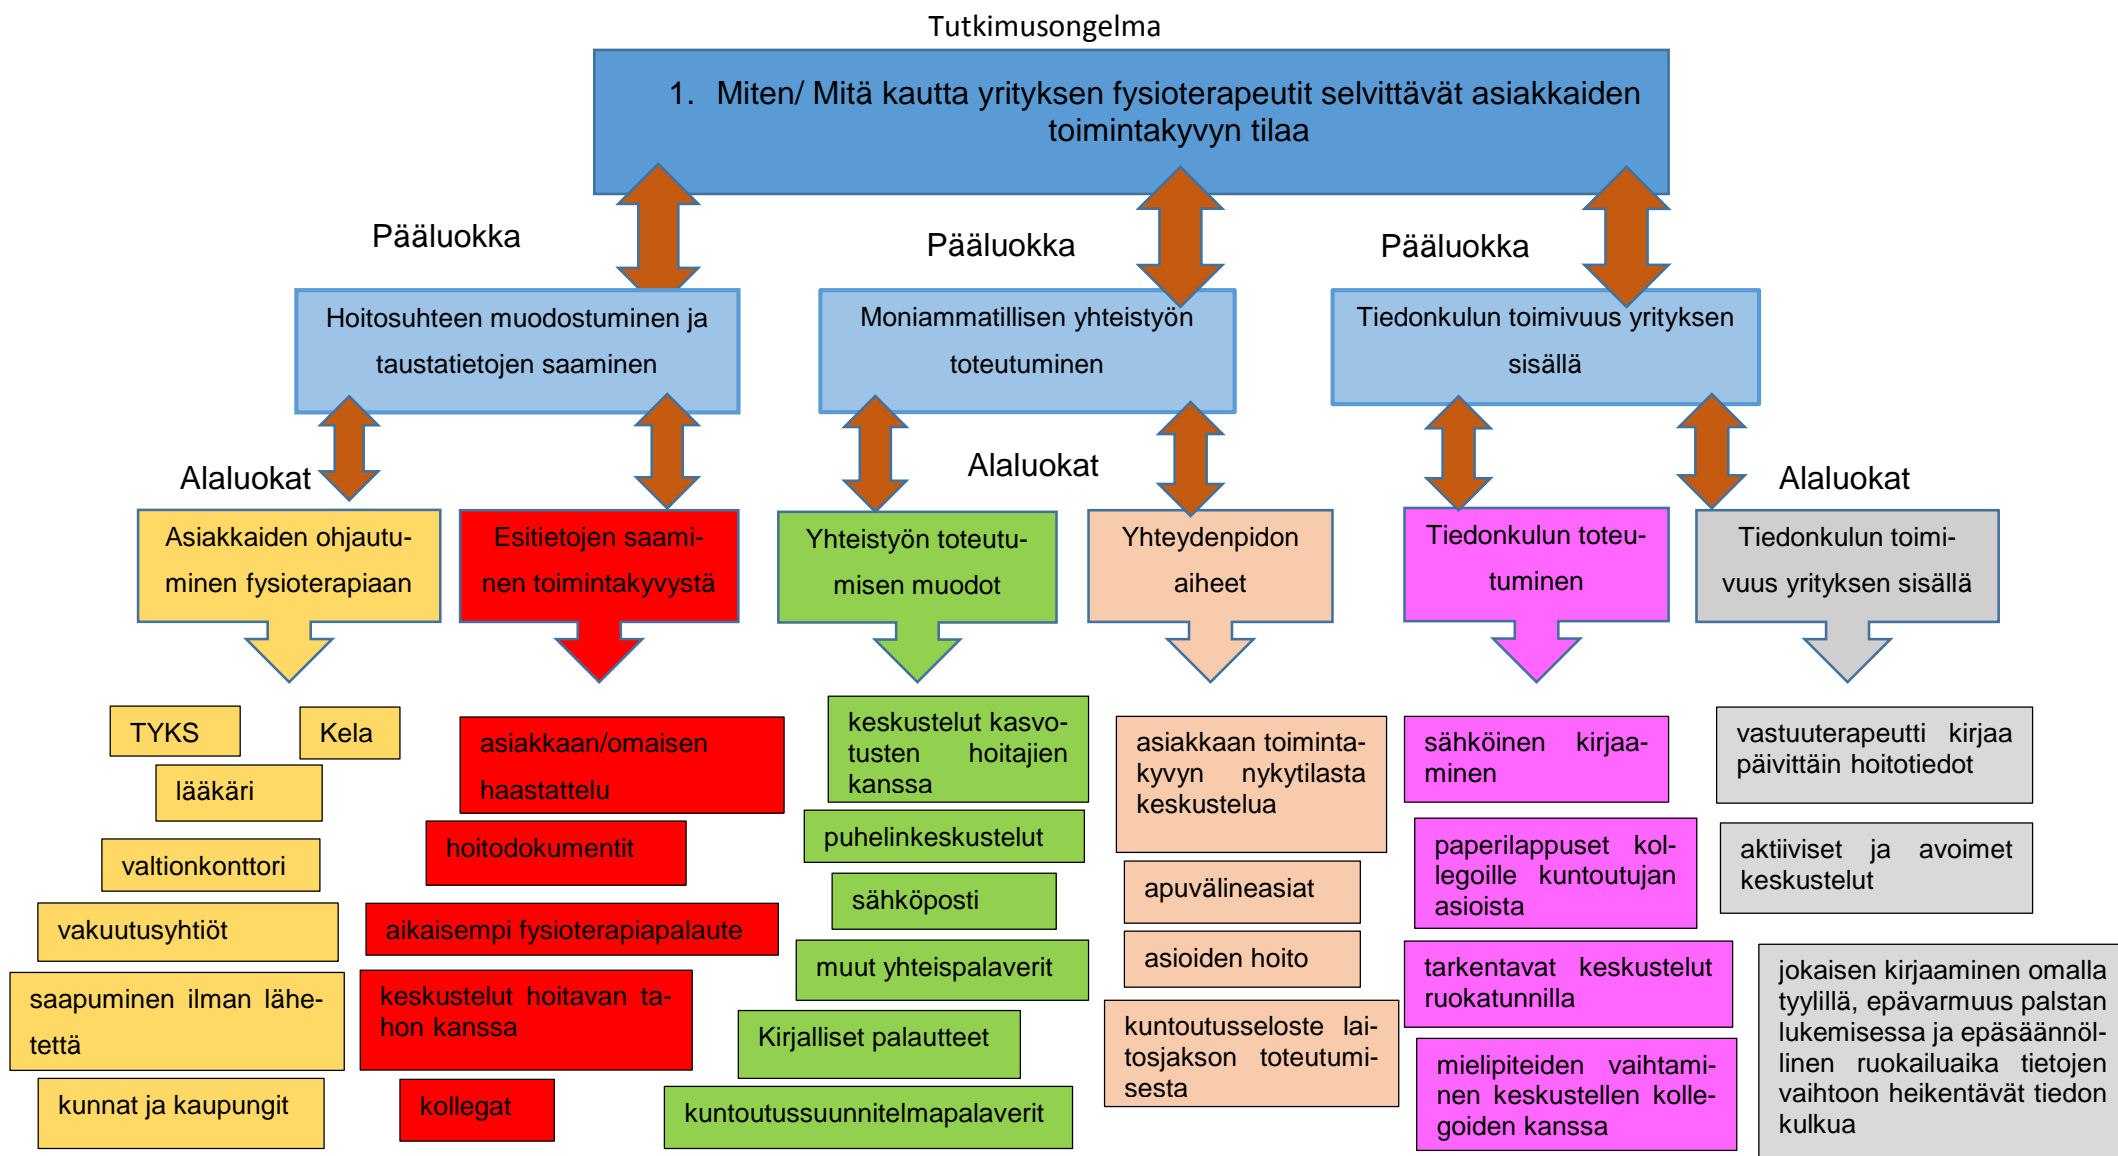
Tutkimusongelma

1. Miten/ Mitä kautta yrityksen fysioterapeutit selvittävät asiakkaiden toimintakyvyn tilaa

Pääluokka

Pääluokka

Pääluokka

Hoitosuhteen muodostuminen ja taustatietojen saaminen

Moniammatillisen yhteistyön toteutuminen

Tiedonkulun toimivuus yrityksen sisällä

Alaluokat

Alaluokat

Alaluokat

Asiakkaiden ohjautuminen fysioterapiaan

Esitietojen saaminen toimintakyvystä

Yhteistyön toteutumisen muodot

Yhteydenpidon aiheet

Tiedonkulun toteutuminen

Tiedonkulun toimivuus yrityksen sisällä

TYKS

Kela

lääkäri

valtionkonttori

vakuutusyhtiöt

saapuminen ilman lähetettä

kunnat ja kaupungit

asiakkaan/omaisen haastattelu

hoitodokumentit

aikaisempi fysioterapiapalaute

keskustelut hoitavan tahon kanssa

kollegat

keskustelut kasvotusten hoitajien kanssa

puhelinkeskustelut

sähköposti

muut yhteispalaverit

Kirjalliset palautteet

kuntoutussuunnitelmapalaverit

asiakkaan toimintakyvyn nykytilasta keskustelua

apuvälineasiat

asioiden hoito

kuntoutusseloste laitosjakson toteutumisesta

sähköinen kirjaaminen

paperilappuset kollegoille kuntoutujan asioista

tarkentavat keskustelut ruokatunnilla

mielipiteiden vaihtaminen keskustellen kollegoiden kanssa

vastuuterapeutti kirjaa päivittäin hoitotiedot

aktiiviset ja avoimet keskustelut

jokaisen kirjaaminen omalla tyylillä, epävarmuus palstan lukemisessa ja epäsäännöllinen ruokailuaika tietojen vaihtoon heikentävät tiedon kulkua